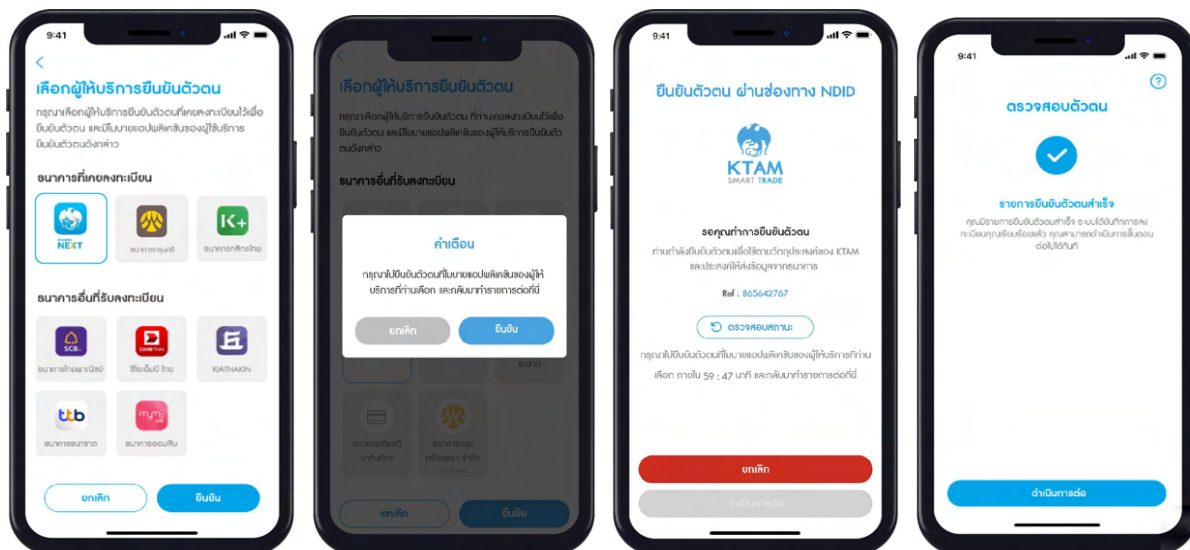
9:41

เลือกผู้ให้บริการยืนยันตัวตน

กรุณาเลือกผู้ให้บริการยืนยันตัวตนที่เคยลงทะเบียนไว้เพื่อยืนยันตัวตน และมีแอปพลิเคชันของผู้ให้บริการยืนยันตัวตนดังกล่าว

ธนาคารที่เคยลงทะเบียน

NEXT

ธนาคารกรุงศรี

K+

ธนาคารกสิกรไทย

ธนาคารอื่นที่รับลงทะเบียน

SCB

ธนาคารไทยพาณิชย์

CIMB THAI

ซีไอเอ็มบี ไทย

KIATNAKIN

ttb

ธนาคารธนชาต

MyMo

ธนาคารออมสิน

ยกเลิก

ยืนยัน

เลือกผู้ให้บริการยืนยันตัวตน

กรุณาเลือกผู้ให้บริการยืนยันตัวตน ที่ท่านเคยลงทะเบียนไว้เพื่อยืนยันตัวตน และมีแอปพลิเคชันของผู้ให้บริการยืนยันตัวตนดังกล่าว

ธนาคารอื่นที่รับลงทะเบียน

คำเตือน

กรุณาไปยืนยันตัวตนที่แอปพลิเคชันของผู้ให้บริการที่ท่านเลือก และกลับมาทำรายการต่อที่นี่

ยกเลิก

ยืนยัน

ธนาคารเกียรตินาคินภัทร

ธนาคารกรุงศรีอยุธยา จำกัด

ยกเลิก

ยืนยัน

9:41

ยืนยันตัวตน ผ่านช่องทาง NDID

KTAM
SMART TRADE

รอคุณทำการยืนยันตัวตน

ท่านกำลังยืนยันตัวตนเพื่อใช้ตามวัตถุประสงค์ของ KTAM และประสงค์ให้ส่งข้อมูลจากธนาคาร

Ref : 865642767

ตรวจสอบสถานะ

กรุณาไปยืนยันตัวตนที่แอปพลิเคชันของผู้ให้บริการที่ท่านเลือก ภายใน 59 : 47 นาที และกลับมาทำรายการต่อที่นี่

ยกเลิก

ดำเนินการต่อ

9:41

ตรวจสอบตัวตน

รายการยืนยันตัวตนสำเร็จ

คุณมีรายการยืนยันตัวตนสำเร็จ ระบบได้บันทึกการลงทะเบียนคุณเรียบร้อยแล้ว คุณสามารถดำเนินการขั้นตอนต่อไปได้ทันที

ดำเนินการต่อ